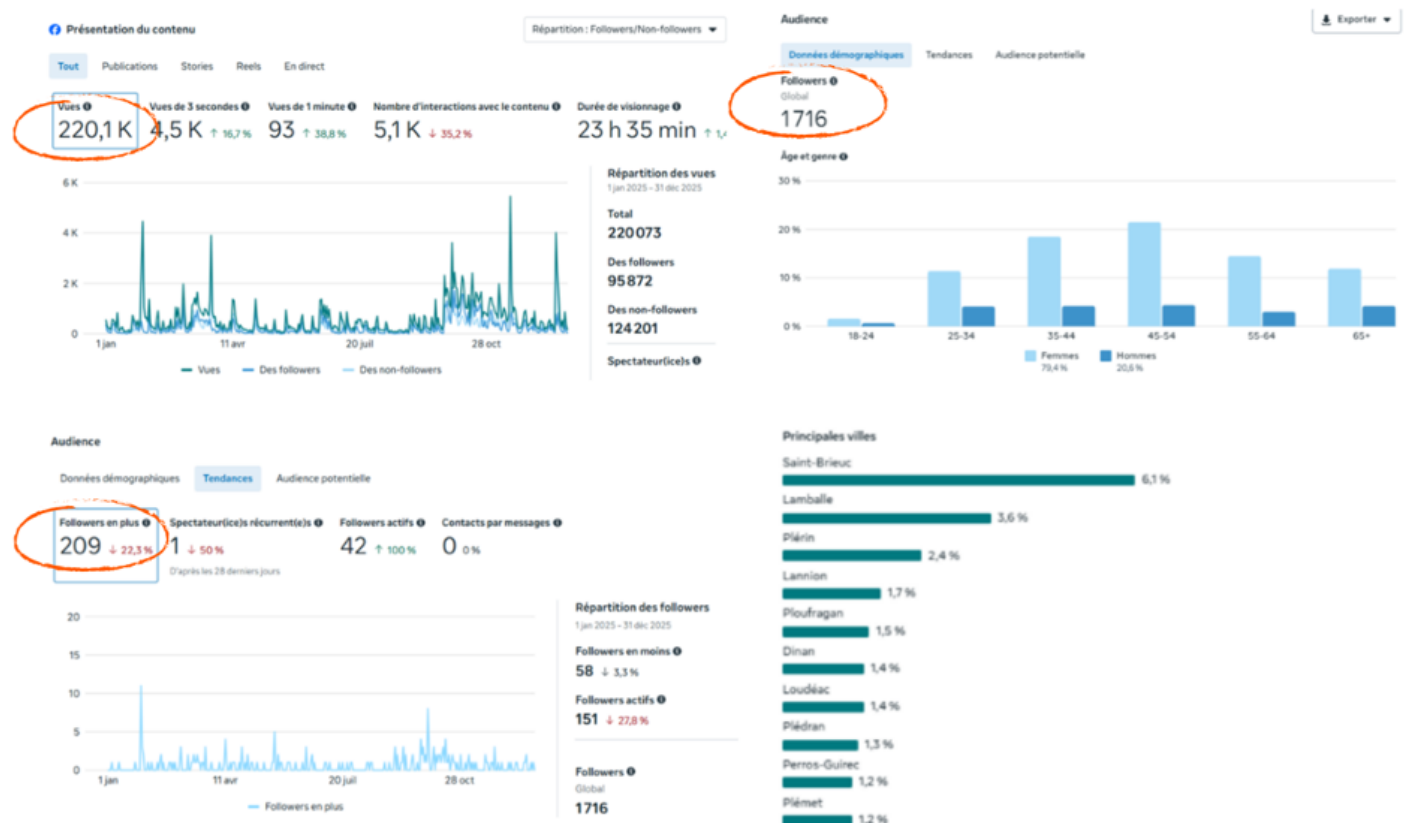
Présentation du contenu

Répartition : Followers/Non-followers

Tout Publications Stories Reels En direct

Vues
220,1 K

Vues de 3 secondes
4,5 K ↑ 16,7 %

Vues de 1 minute
93 ↑ 38,8 %

Nombre d'interactions avec le contenu
5,1 K ↓ 35,2 %

Durée de visionnage
23 h 35 min ↑ 1,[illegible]

6 K
4 K
2 K
0
1 jan 11 avr 20 juil 28 oct

Vues Des followers Des non-followers

Répartition des vues
1 jan 2025 – 31 déc 2025

Total
220073

Des followers
95872

Des non-followers
124201

Spectateur(ice)s

Audience

Exporter

Données démographiques Tendances Audience potentielle

Followers
Global
1716

Âge et genre

30 %
20 %
10 %
0 %
18-24 25-34 35-44 45-54 55-64 65+

Femmes 79,4 %
Hommes 20,6 %

Audience

Données démographiques Tendances Audience potentielle

Followers en plus
209 ↓ 22,3 %

Spectateur(ice)s récurrent(e)s
1 ↓ 50 %
D'après les 28 derniers jours

Followers actifs
42 ↑ 100 %

Contacts par messages
0 0 %

20
15
10
5
0
1 jan 11 avr 20 juil 28 oct

Followers en plus

Répartition des followers
1 jan 2025 – 31 déc 2025

Followers en moins
58 ↓ 3,3 %

Followers actifs
151 ↓ 27,8 %

Followers
Global
1716

Principales villes

Saint-Brieuc 6,1 %
Lamballe 3,6 %
Plérin 2,4 %
Lannion 1,7 %
Ploufragan 1,5 %
Dinan 1,4 %
Loudéac 1,4 %
Plédran 1,3 %
Perros-Guirec 1,2 %
Plémet 1,2 %